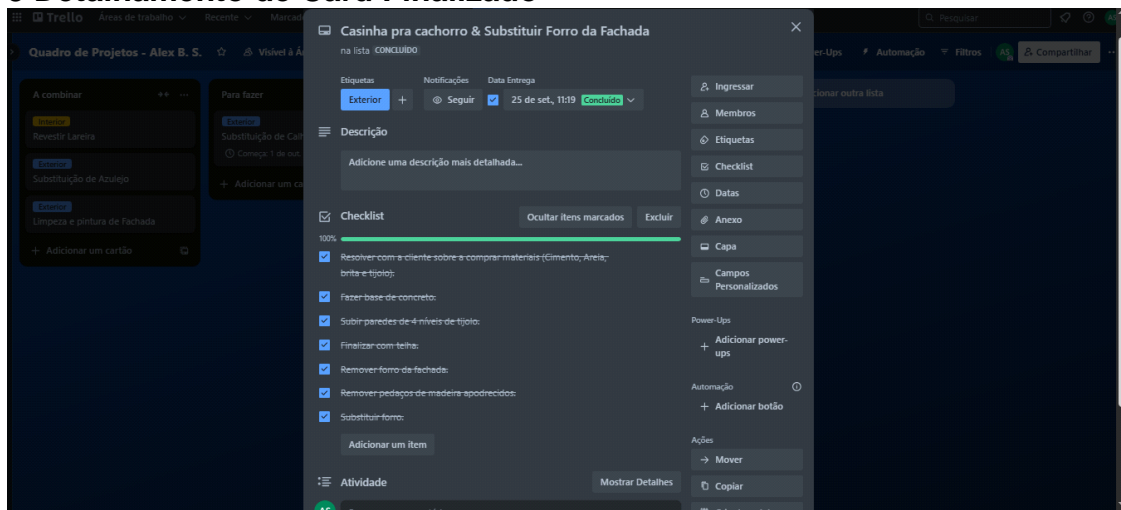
Trello Áreas de trabalho Recente Marcado

Quadro de Projetos - Alex B. S. Visível à Á

A combinar
Interior
Revestir Lareira
Exterior
Substituição de Azulejo
Exterior
Limpeza e pintura de Fachada
+ Adicionar um cartão

Para fazer
Exterior
Substituição de Cal
Começa: 1 de out.
+ Adicionar um ca

Casinha pra cachorro & Substituir Forro da Fachada
na lista CONCLUÍDO

Etiquetas
Exterior +
Notificações
Seguir
Data Entrega
25 de set., 11:19 Concluído

Descrição
Adicione uma descrição mais detalhada...

Checklist
Ocultar itens marcados Excluir
100%
Resolver com o cliente sobre a comprar materiais (Cimento, Areia, brita e tijolo).
Fazer base de concreto.
Subir paredes de 4 níveis de tijolo.
Finalizar com telha.
Remover forro da fachada.
Remover pedaços de madeira apodrecidos.
Substituir forro.
Adicionar um item

Atividade
Mostrar Detalhes

Ingressar
Membros
Etiquetas
Checklist
Datas
Anexo
Capa
Campos Personalizados
Power-Ups
+ Adicionar power-ups
Automação
+ Adicionar botão
Ações
Mover
Copiar

Pesquisar
Power-Ups Automação Filtros AS Compartilhar
Adicionar outra lista